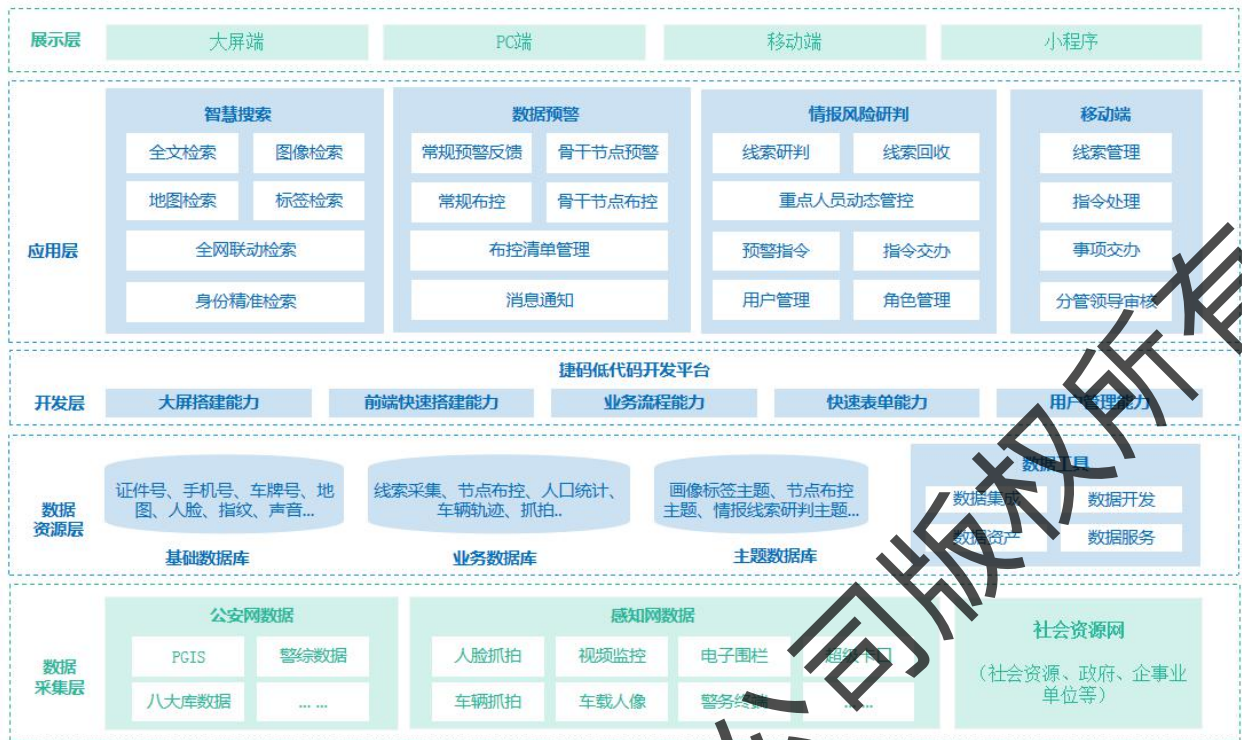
展示层
大屏端
PC端
移动端
小程序

应用层
智慧搜索
全文检索
图像检索
地图检索
标签检索
全网联动检索
身份精准检索

数据预警
常规预警反馈
骨干节点预警
常规布控
骨干节点布控
布控清单管理
消息通知

情报风险研判
线索研判
线索回收
重点人员动态管控
预警指令
指令交办
用户管理
角色管理

移动端
线索管理
指令处理
事项交办
分管领导审核

开发层
捷码低代码开发平台
大屏搭建能力
前端快速搭建能力
业务流程能力
快速表单能力
用户管理能力

数据资源层
证件号、手机号、车牌号、地图、人脸、指纹、声音...
基础数据库
线索采集、节点布控、人口统计、车辆轨迹、抓拍..
业务数据库
画像标签主题、节点布控主题、情报线索研判主题...
主题数据库
数据工具
数据集成
数据开发
数据资产
数据服务

数据采集层
公安网数据
PGIS
警综数据
八大库数据
... ...
感知网数据
人脸抓拍
视频监控
电子围栏
超级卡口
车辆抓拍
车载人像
警务终端
... ...
社会资源网
（社会资源、政府、企事业单位等）

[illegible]司版权所有